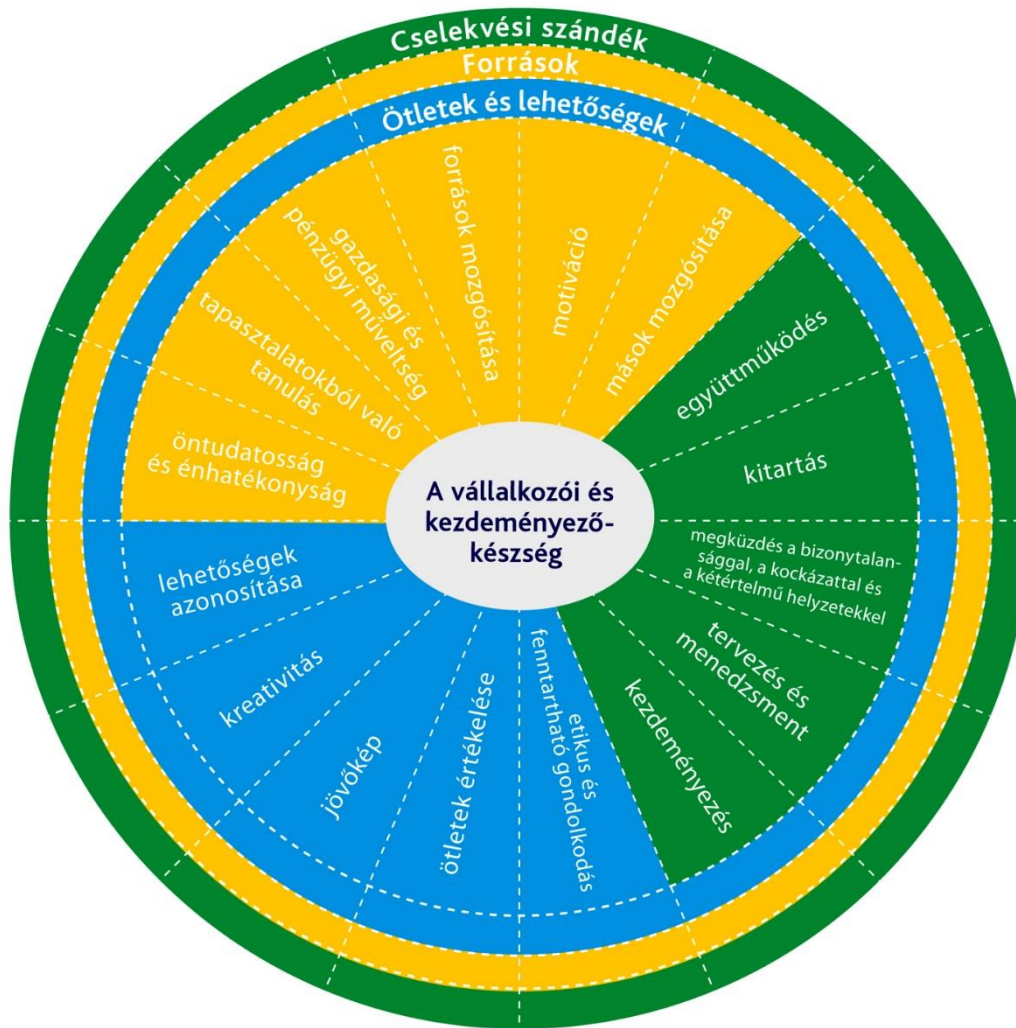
Cselekvési szándék
Források
Ötletek és lehetőségek

A vállalkozói és kezdeményezőkészség

lehetőségek azonosítása
kreativitás
jövőkép
ötletek értékelése
etikus és fenntartható gondolkodás

öntudatosság és énhatékonyság
tapasztalatokból való tanulás
gazdasági és pénzügyi műveltség
források mozgósítása
motiváció
mások mozgósítása

együttműködés
kitartás
megküzdés a bizonytalansággal, a kockázattal és a kétértelmű helyzetekkel
tervezés és menedzsment
kezdeményezés